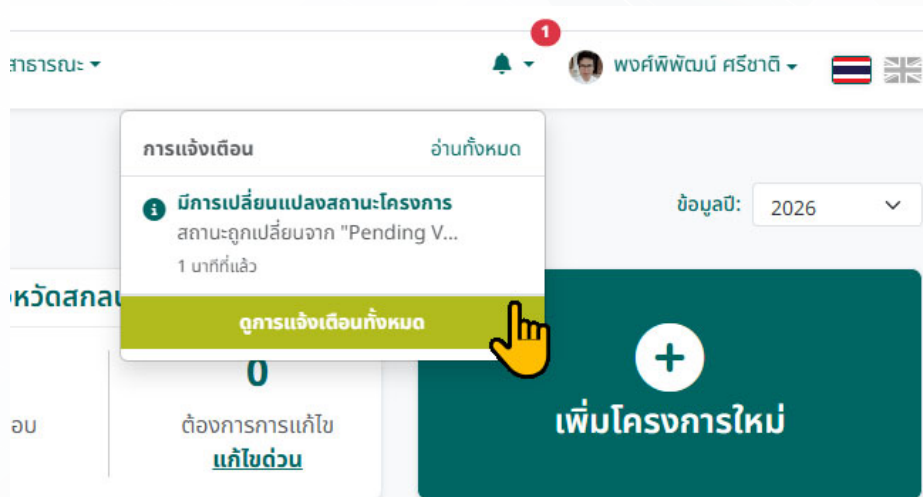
ธารณะ ▾

1

พงศ์พิพัฒน์ ศรีชาติ ▾

การแจ้งเตือน

อ่านทั้งหมด

มีการเปลี่ยนแปลงสถานะโครงการ

สถานะถูกเปลี่ยนจาก "Pending V...

1 นาทีที่แล้ว

ดูการแจ้งเตือนทั้งหมด

ข้อมูลปี:

2026

หวัดสกล

0

อบ

ต้องการการแก้ไข

แก้ไขด่วน

+

เพิ่มโครงการใหม่